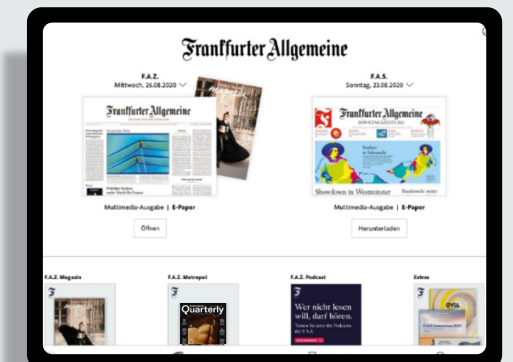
Frankfurter Allgemeine

F.A.Z.
Mittwoch, 26.08.2020

Frankfurter Allgemeine

Multimedia-Ausgabe | E-Paper

Öffnen

F.A.S.
Sonntag, 23.08.2020

Frankfurter Allgemeine
SONNTAGSZEITUNG

Showdown in Westminster

Multimedia-Ausgabe | E-Paper

Herunterladen

F.A.Z. Magazin

F.A.Z. Metropol

Quarterly

F.A.Z. Podcast

Wer nicht lesen will, darf hören.

Extras